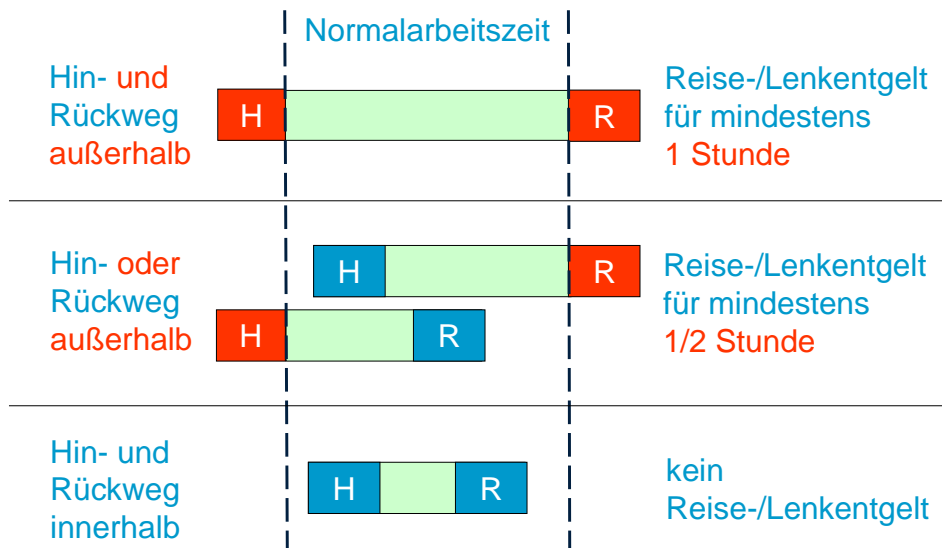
Normalarbeitszeit

Hin- und Rückweg außerhalb

H R

Reise-/Lenkentgelt für mindestens 1 Stunde

Hin- oder Rückweg außerhalb

H R

H R

Reise-/Lenkentgelt für mindestens 1/2 Stunde

Hin- und Rückweg innerhalb

H R

kein Reise-/Lenkentgelt